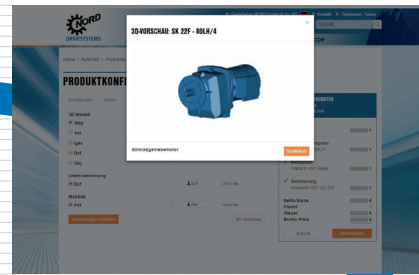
NORD
DRIVESYSTEMS

Home > myNORD > Produktkonf

PRODUKTKONFI

3D-VORSCHAU: SK 22F - 80LH/4

×

Stirnradgetriebemotor

Schließen

3D Modell
Step
Sat
Iges
Dxf
Obj

Umrisszeichnung
Dxf

Maßblatt
Pdf

Zurück

3D-Vorschau